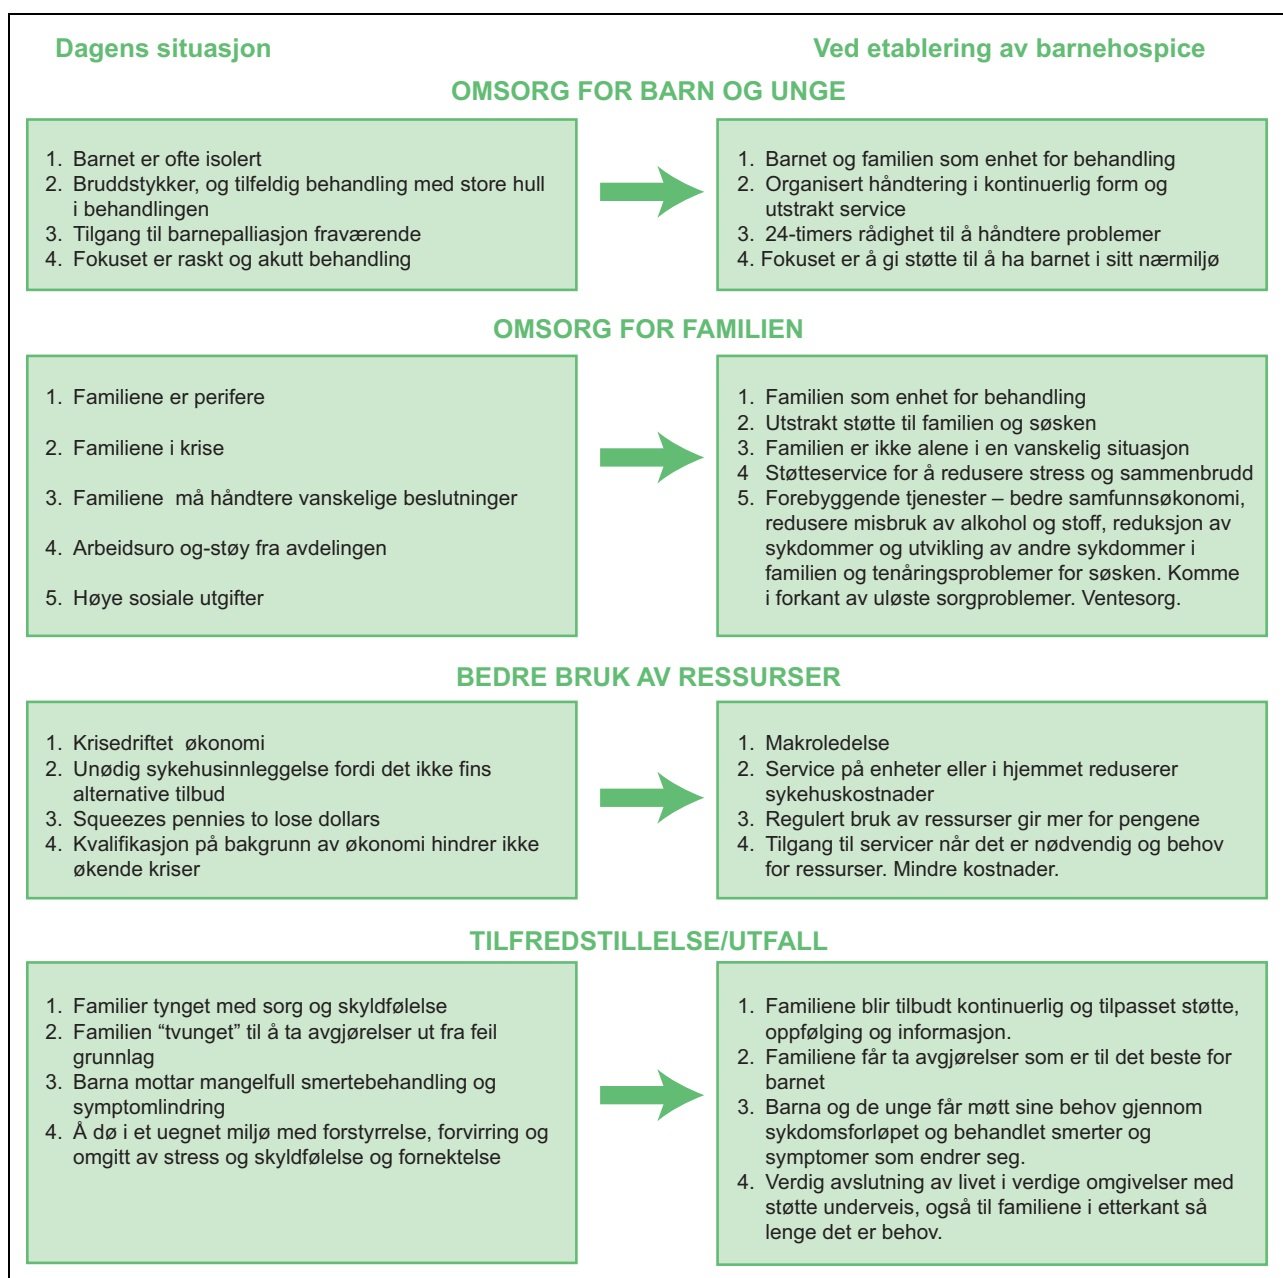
Dagens situasjon

Ved etablering av barnehospice

OMSORG FOR BARN OG UNGE

1. Barnet er ofte isolert
2. Bruddstykker, og tilfeldig behandling med store hull i behandlingen
3. Tilgang til barnepalliasjon fraværende
4. Fokuset er raskt og akutt behandling

1. Barnet og familien som enhet for behandling
2. Organisert håndtering i kontinuerlig form og utstrakt service
3. 24-timers rådighet til å håndtere problemer
4. Fokuset er å gi støtte til å ha barnet i sitt nærmiljø

OMSORG FOR FAMILIEN

1. Familiene er perifere
2. Familiene i krise
3. Familiene må håndtere vanskelige beslutninger
4. Arbeidsuro og-støy fra avdelingen
5. Høye sosiale utgifter

1. Familien som enhet for behandling
2. Utstrakt støtte til familien og søsken
3. Familien er ikke alene i en vanskelig situasjon
4 Støtteservice for å redusere stress og sammenbrudd
5. Forebyggende tjenester – bedre samfunnsøkonomi, redusere misbruk av alkohol og stoff, reduksjon av sykdommer og utvikling av andre sykdommer i familien og tenåringsproblemer for søsken. Komme i forkant av uløste sorgproblemer. Ventesorg.

BEDRE BRUK AV RESSURSER

1. Krisedriftet økonomi
2. Unødig sykehusinnleggelse fordi det ikke fins alternative tilbud
3. Squeezes pennies to lose dollars
4. Kvalifikasjon på bakgrunn av økonomi hindrer ikke økende kriser

1. Makroledelse
2. Service på enheter eller i hjemmet reduserer sykehuskostnader
3. Regulert bruk av ressurser gir mer for pengene
4. Tilgang til servicer når det er nødvendig og behov for ressurser. Mindre kostnader.

TILFREDSTILLELSE/UTFALL

1. Familier tynget med sorg og skyldfølelse
2. Familien “tvunget” til å ta avgjørelser ut fra feil grunnlag
3. Barna mottar mangelfull smertebehandling og symptomlindring
4. Å dø i et uegnet miljø med forstyrrelse, forvirring og omgitt av stress og skyldfølelse og fornektelse

1. Familiene blir tilbudt kontinuerlig og tilpasset støtte, oppfølging og informasjon.
2. Familiene får ta avgjørelser som er til det beste for barnet
3. Barna og de unge får møtt sine behov gjennom sykdomsforløpet og behandlet smerter og symptomer som endrer seg.
4. Verdig avslutning av livet i verdige omgivelser med støtte underveis, også til familiene i etterkant så lenge det er behov.